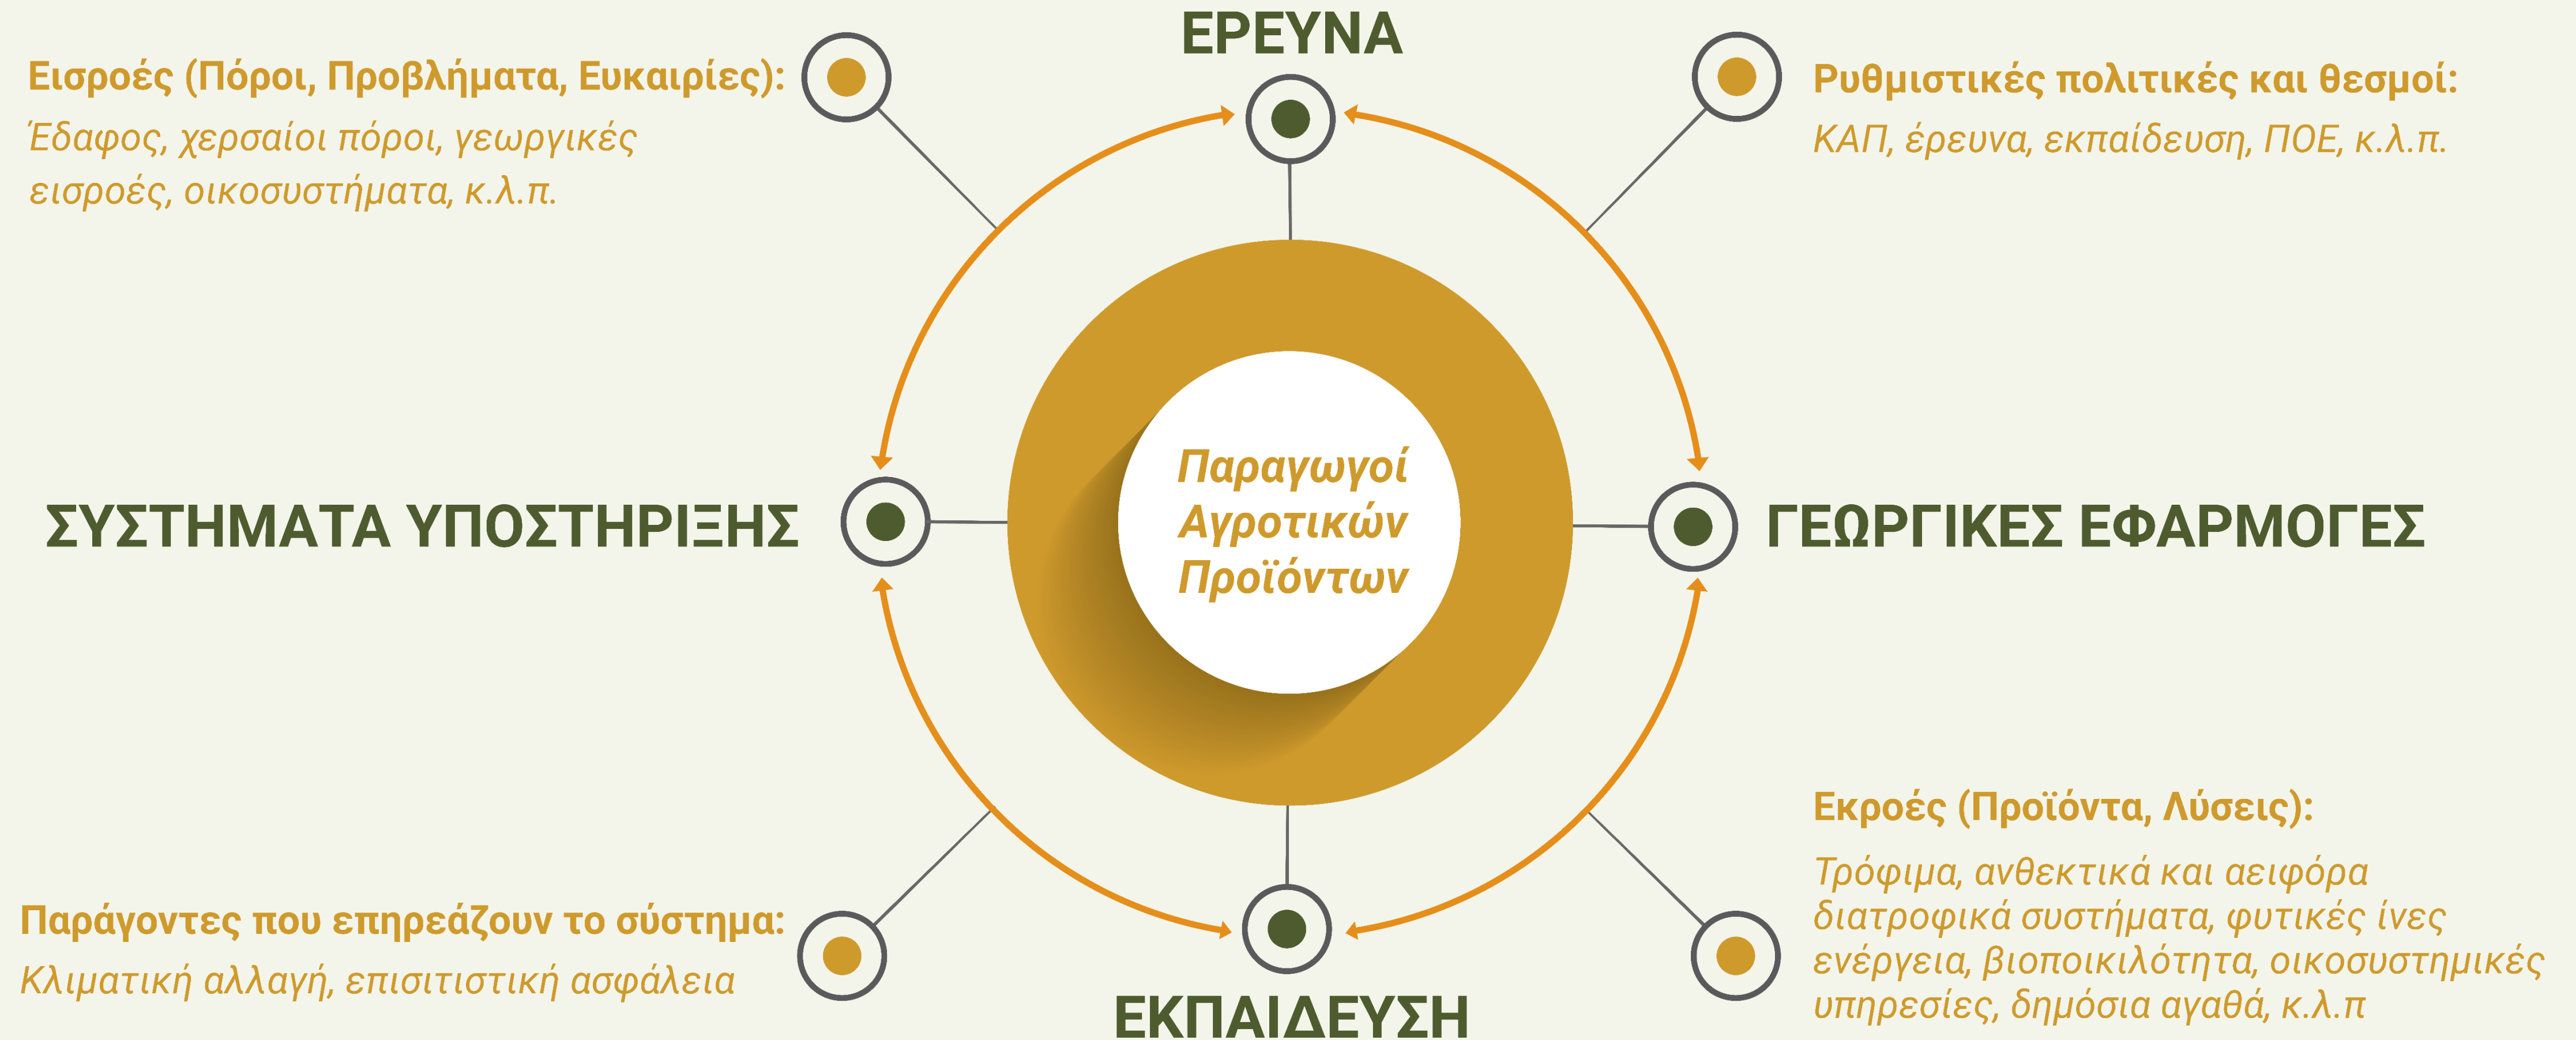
Εισροές (Πόροι, Προβλήματα, Ευκαιρίες):
Έδαφος, χερσαίοι πόροι, γεωργικές εισροές, οικοσυστήματα, κ.λ.π.

ΕΡΕΥΝΑ

Ρυθμιστικές πολιτικές και θεσμοί:
ΚΑΠ, έρευνα, εκπαίδευση, ΠΟΕ, κ.λ.π.

ΣΥΣΤΗΜΑΤΑ ΥΠΟΣΤΗΡΙΞΗΣ

Παραγωγοί Αγροτικών Προϊόντων

ΓΕΩΡΓΙΚΕΣ ΕΦΑΡΜΟΓΕΣ

Εκροές (Προϊόντα, Λύσεις):
Τρόφιμα, ανθεκτικά και αειφόρα διατροφικά συστήματα, φυτικές ίνες ενέργεια, βιοποικιλότητα, οικοσυστημικές υπηρεσίες, δημόσια αγαθά, κ.λ.π

Παράγοντες που επηρεάζουν το σύστημα:
Κλιματική αλλαγή, επισιτιστική ασφάλεια

ΕΚΠΑΙΔΕΥΣΗ